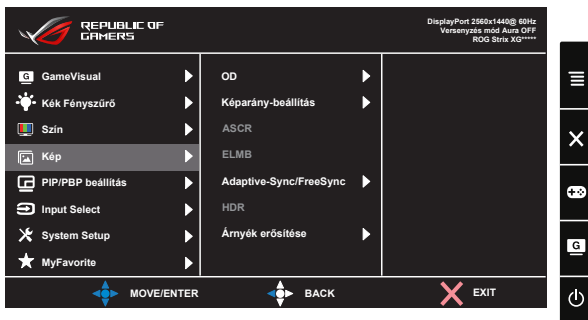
REPUBLIC OF GAMERS

DisplayPort 2560x1440@ 60Hz
Versenyzés mód Aura OFF
ROG Strix XG*****

GameVisual
Kék Fényszűrő
Szín
Kép
PIP/PBP beállítás
Input Select
System Setup
MyFavorite

OD
Képarány-beállítás
ASCR
ELMB
Adaptive-Sync/FreeSync
HDR
Árnyék erősítése

MOVE/ENTER
BACK
EXIT